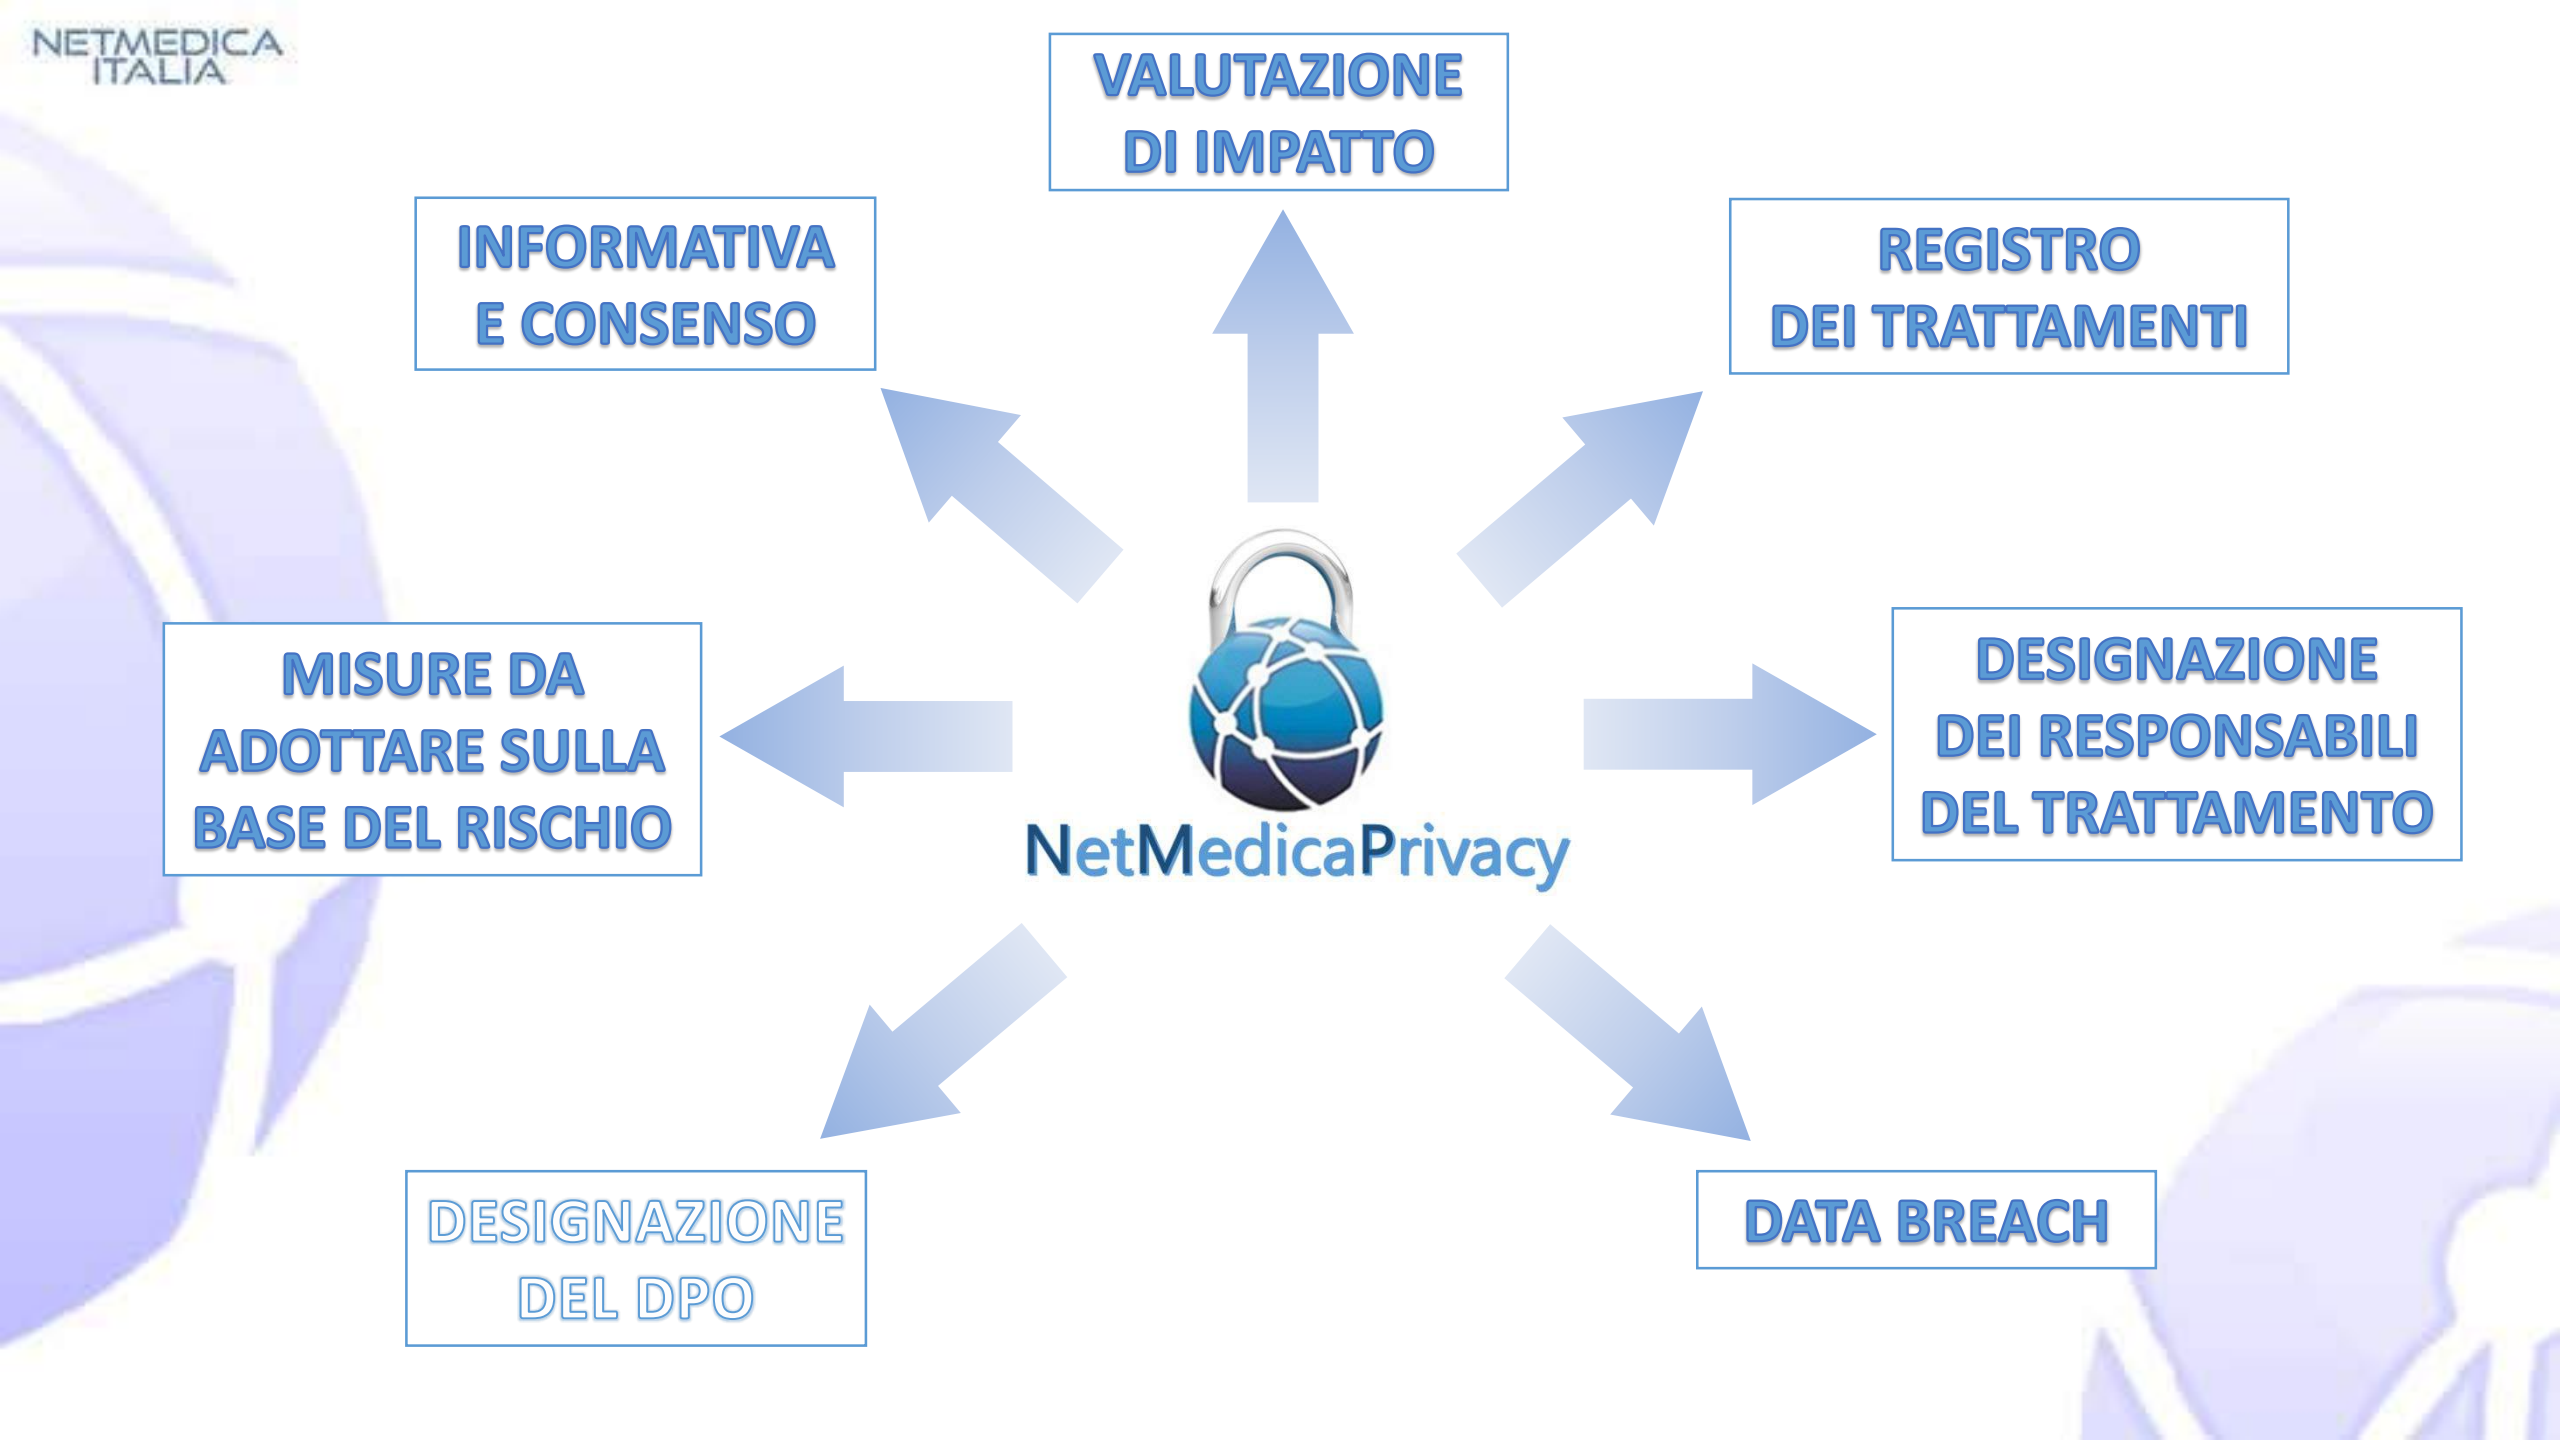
NETMEDICA ITALIA

VALUTAZIONE DI IMPATTO

INFORMATIVA E CONSENSO

REGISTRO DEI TRATTAMENTI

MISURE DA ADOTTARE SULLA BASE DEL RISCHIO

NetMedicaPrivacy

DESIGNAZIONE DEI RESPONSABILI DEL TRATTAMENTO

DESIGNAZIONE DEL DPO

DATA BREACH